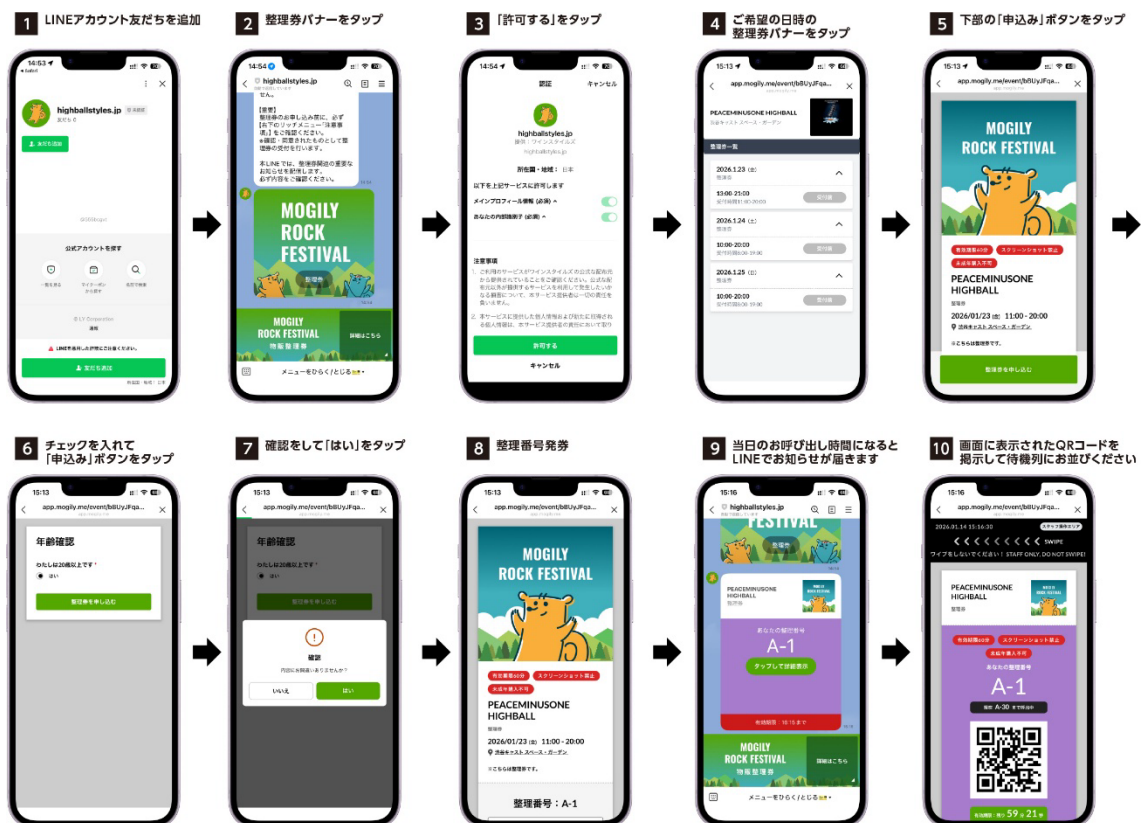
1 LINEアカウント友だちを追加

14:53
highballstyles.jp
友だち追加
公式アカウントを探す
LINEを利用しお友だちになりましょう。
友だち追加

2 整理券バナーをタップ

14:54
highballstyles.jp
【重要】
整理券のお申し込み前に、必ず【応下のリッチメニュー「注意事項」】をご確認ください。
※確認・同意されたものとして整理券の受付を行います。
本LINEでは、整理券関連の重要なお知らせを配信します。
必ず内容をご確認ください。
MOGILY ROCK FESTIVAL
整理券
MOGILY ROCK FESTIVAL 物販整理券
詳細はこちら
メニューをひらく／とじる

3 「許可する」をタップ

14:54
認証
キャンセル
highballstyles.jp
以下を上記サービスに許可します
メインプロフィール情報（必須）
あなたの内部識別子（必須）
注意事項
許可する
キャンセル

4 ご希望の日時の整理券バナーをタップ

15:13
app.mogily.me/event/b8UyJFqa...
PEACEMINUSONE HIGHBALL
整理券一覧
2026.1.23（金）
13:00-21:00
2026.1.24（土）
10:00-20:00
2026.1.25（日）
10:00-20:00

5 下部の「申込み」ボタンをタップ

15:13
app.mogily.me/event/b8UyJFqa...
MOGILY ROCK FESTIVAL
整理券
スクリーンショット禁止
PEACEMINUSONE HIGHBALL
整理券
2026/01/23（金）11:00 - 20:00
渋谷キャスト スペース・ガーデン
整理券を申し込む

6 チェックを入れて「申込み」ボタンをタップ

15:13
app.mogily.me/event/b8UyJFqa...
年齢確認
わたしは20歳以上です *
はい
整理券を申し込む

7 確認をして「はい」をタップ

15:13
app.mogily.me/event/b8UyJFqa...
年齢確認
わたしは20歳以上です *
はい
整理券を申し込む
確認
内容にお間違いありませんか？
いいえ
はい

8 整理番号発券

15:13
app.mogily.me/event/b8UyJFqa...
MOGILY ROCK FESTIVAL
スクリーンショット禁止
PEACEMINUSONE HIGHBALL
整理券
2026/01/23（金）11:00 - 20:00
渋谷キャスト スペース・ガーデン
※こちらは整理券です。
整理番号：A-1

9 当日のお呼び出し時間になるとLINEでお知らせが届きます

15:16
highballstyles.jp
FESTIVAL
PEACEMINUSONE HIGHBALL
整理券
あなたの整理番号
A-1
タップして詳細表示
MOGILY ROCK FESTIVAL 物販整理券
詳細はこちら
メニューをひらく／とじる

10 画面に表示されたQRコードを掲示して待機列にお並びください

15:16
app.mogily.me/event/b8UyJFqa...
2026.01.14 15:56:30
SWIPE
ワイプをしないでください！ STAFF ONLY. DO NOT SWIPE!
PEACEMINUSONE HIGHBALL
整理券
スクリーンショット禁止
あなたの整理番号
A-1
59 21